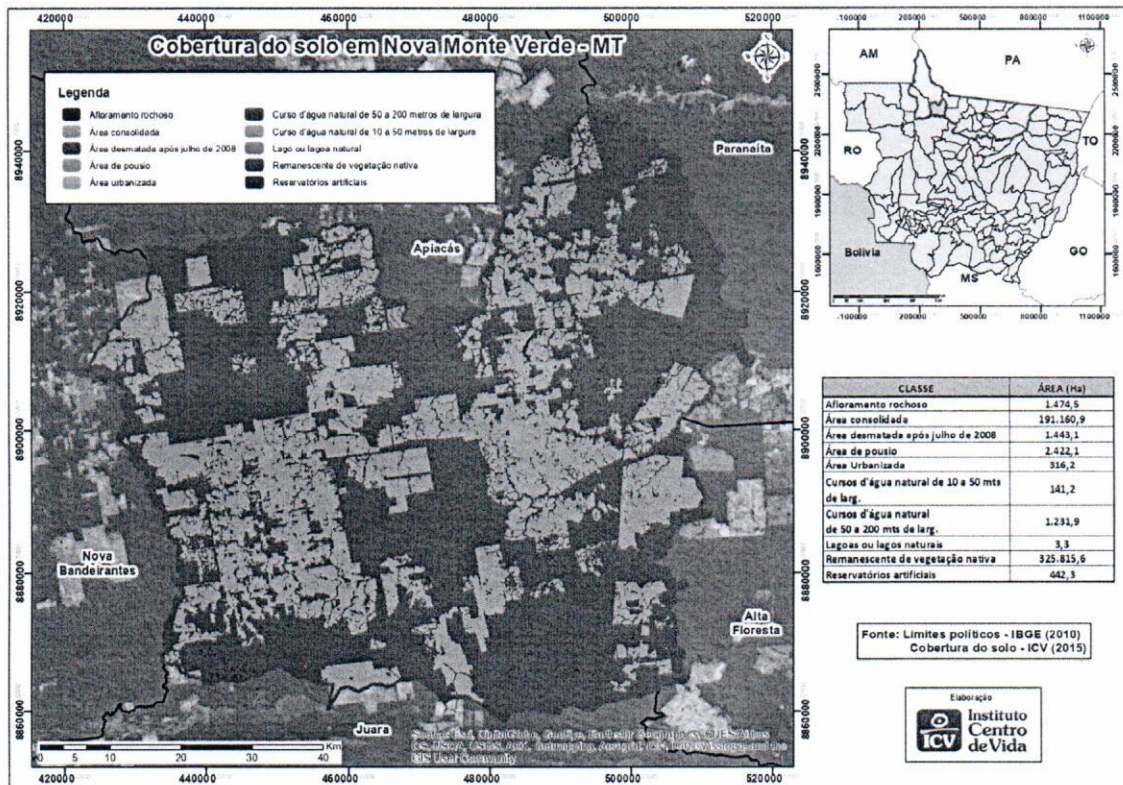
420000 440000 460000 480000 500000 520000

Cobertura do solo em Nova Monte Verde - MT

Legenda
Afloramento rochoso
Área consolidada
Área desmatada após julho de 2008
Área de pousio
Área urbanizada
Curso d'água natural de 50 a 200 metros de largura
Curso d'água natural de 10 a 50 metros de largura
Lago ou lagoa natural
Remanescente de vegetação nativa
Reservatórios artificiais

8940000 8920000 8900000 8880000 8860000

Paranaíta
Apiacás
Nova Bandeirantes
Alta Floresta
Juara

0 5 10 20 30 40 Km

Source: Esri, DigitalGlobe, GeoEye, Earthstar Geographics, CNES/Airbus DS, USDA, USGS, AEX, Getmapping, Aerogrid, IGN, IGP, swisstopo, and the GIS User Community

100000 200000 500000 800000 1100000
AM
PA
RO
TO
Bolivia
GO
MS
2500000 2200000 1900000 1600000

| CLASSE | ÁREA (Ha) |
|---|---|
| Afloramento rochoso | 1.474,5 |
| Área consolidada | 191.160,9 |
| Área desmatada após julho de 2008 | 1.443,1 |
| Área de pousio | 2.422,1 |
| Área Urbanizada | 316,2 |
| Cursos d'água natural de 10 a 50 mts de larg. | 141,2 |
| Cursos d'água natural de 50 a 200 mts de larg. | 1.231,9 |
| Lagoas ou lagos naturais | 3,3 |
| Remanescente de vegetação nativa | 325.815,6 |
| Reservatórios artificiais | 442,3 |

Fonte: Limites políticos - IBGE (2010)
Cobertura do solo - ICV (2015)

Elaboração
ICV Instituto Centro de Vida